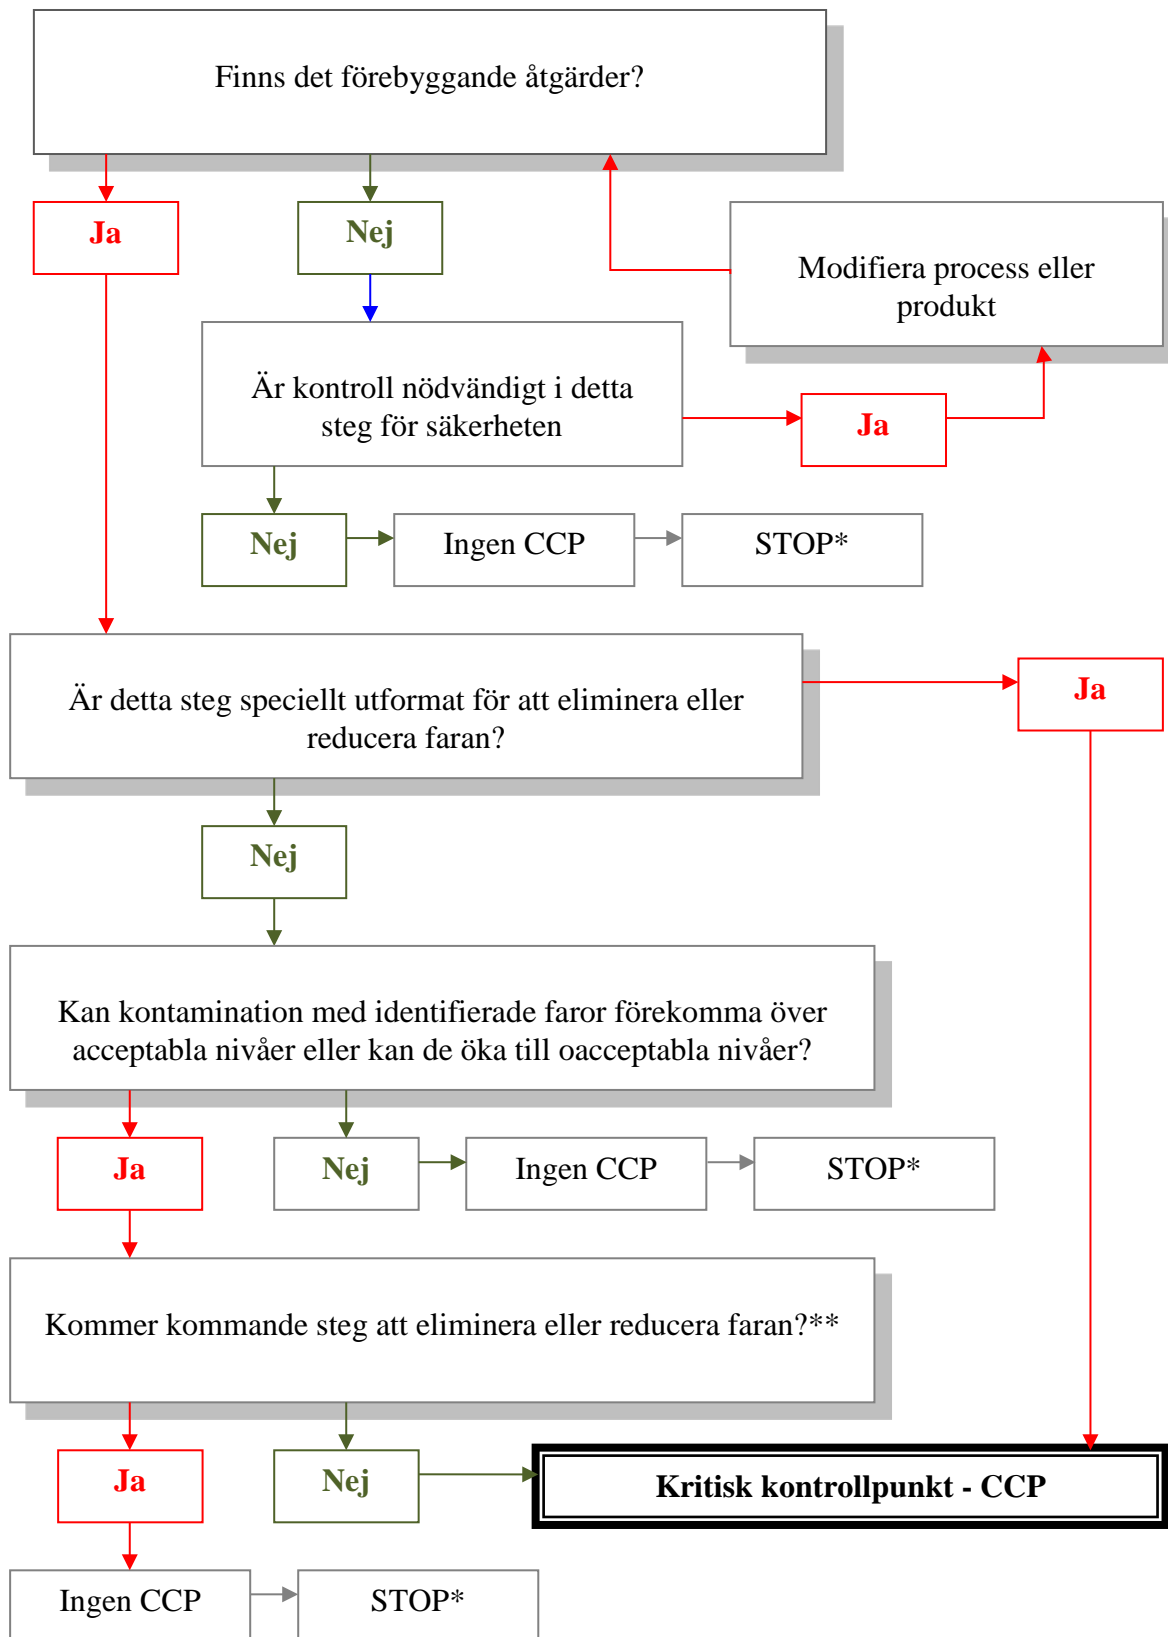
Finns det förebyggande åtgärder?

Ja

Nej

Modifiera process eller produkt

Är kontroll nödvändigt i detta steg för säkerheten

Ja

Nej

Ingen CCP

STOP*

Är detta steg speciellt utformat för att eliminera eller reducera faran?

Ja

Nej

Kan kontamination med identifierade faror förekomma över acceptabla nivåer eller kan de öka till oacceptabla nivåer?

Ja

Nej

Ingen CCP

STOP*

Kommer kommande steg att eliminera eller reducera faran?**

Ja

Nej

Kritisk kontrollpunkt - CCP

Ingen CCP

STOP*